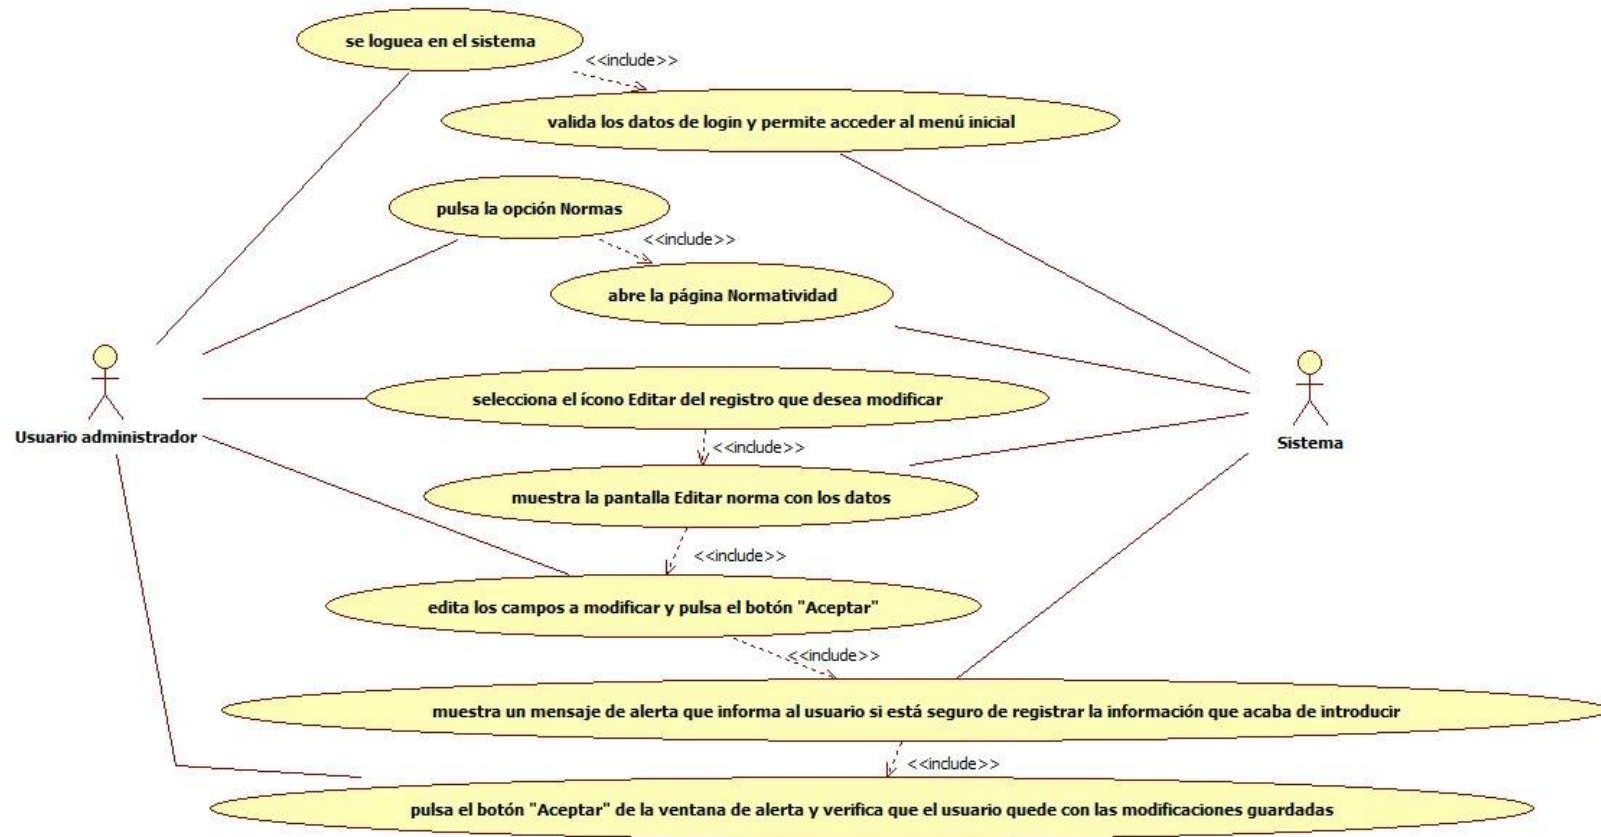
se loguea en el sistema

<<include>>

valida los datos de login y permite acceder al menú inicial

pulsa la opción Normas

<<include>>

abre la página Normatividad

Usuario administrador

selecciona el ícono Editar del registro que desea modificar

Sistema

<<include>>

muestra la pantalla Editar norma con los datos

<<include>>

edita los campos a modificar y pulsa el botón "Aceptar"

<<include>>

muestra un mensaje de alerta que informa al usuario si está seguro de registrar la información que acaba de introducir

<<include>>

pulsa el botón "Aceptar" de la ventana de alerta y verifica que el usuario quede con las modificaciones guardadas